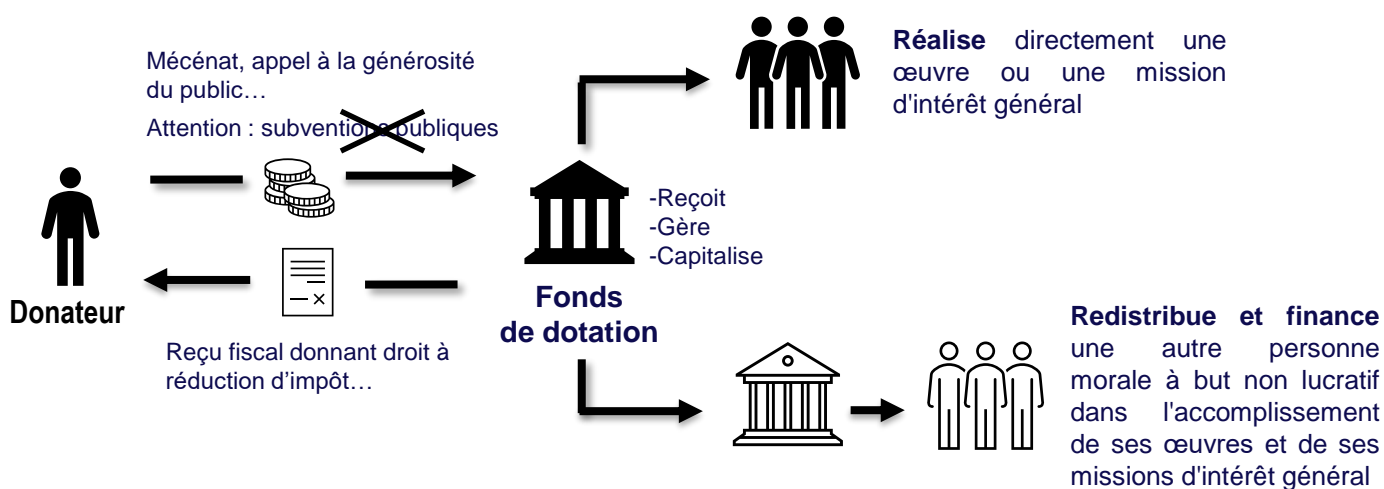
Mécénat, appel à la générosité du public…

Attention : subventions publiques

Donateur

Reçu fiscal donnant droit à réduction d'impôt…

-Reçoit
-Gère
-Capitalise

Fonds de dotation

**Réalise** directement une œuvre ou une mission d'intérêt général

**Redistribue et finance** une autre personne morale à but non lucratif dans l'accomplissement de ses œuvres et de ses missions d'intérêt général